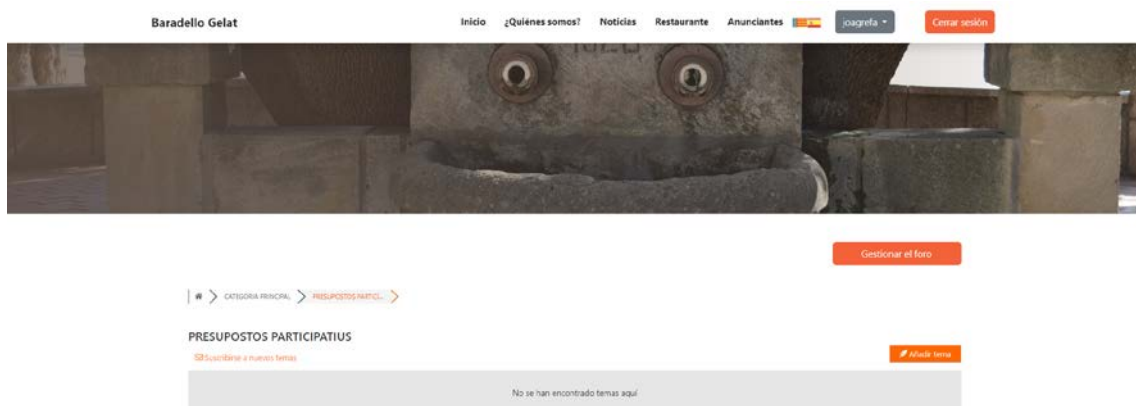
Baradello Gelat

Inicio ¿Quiénes somos? Noticias Restaurante Anunciantes joagrefa Cerrar sesión

Gestionar el foro

CATEGORIA PRINCIPAL PRESUPOSTOS PARTICI...

PRESUPOSTOS PARTICIPATIUS

Suscribirse a nuevos temas

Añadir tema

No se han encontrado temas aquí